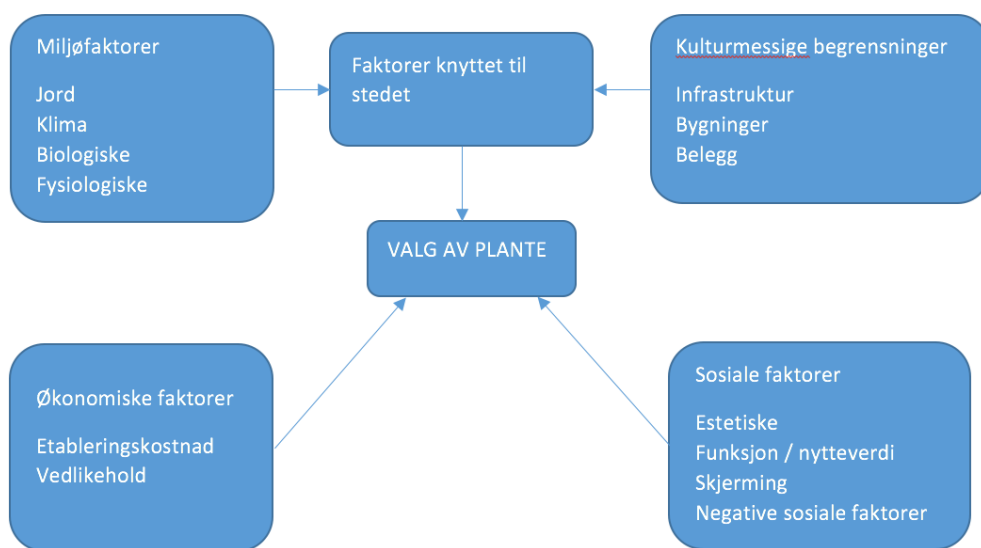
Miljøfaktorer

Jord
Klima
Biologiske
Fysiologiske

Faktorer knyttet til stedet

Kulturmessige begrensninger

Infrastruktur
Bygninger
Belegg

VALG AV PLANTE

Økonomiske faktorer

Etableringskostnad
Vedlikehold

Sosiale faktorer

Estetiske
Funksjon / nytteverdi
Skjerming
Negative sosiale faktorer